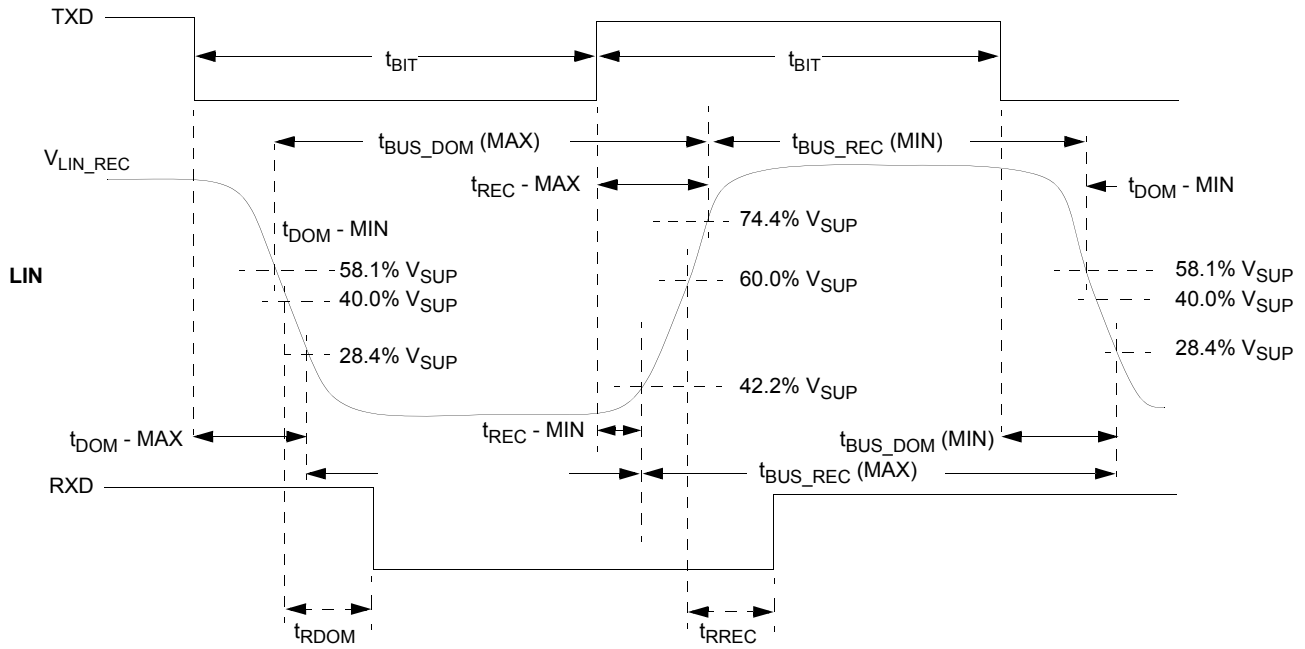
TXD

$t_{BIT}$

$t_{BIT}$

$t_{BUS\_DOM}$ (MAX)

$t_{BUS\_REC}$ (MIN)

$V_{LIN\_REC}$

$t_{REC}$ - MAX

$t_{DOM}$ - MIN

$t_{DOM}$ - MIN

74.4% $V_{SUP}$

LIN

58.1% $V_{SUP}$

60.0% $V_{SUP}$

58.1% $V_{SUP}$

40.0% $V_{SUP}$

40.0% $V_{SUP}$

28.4% $V_{SUP}$

28.4% $V_{SUP}$

42.2% $V_{SUP}$

$t_{DOM}$ - MAX

$t_{REC}$ - MIN

$t_{BUS\_DOM}$ (MIN)

RXD

$t_{BUS\_REC}$ (MAX)

$t_{RDOM}$

$t_{RREC}$